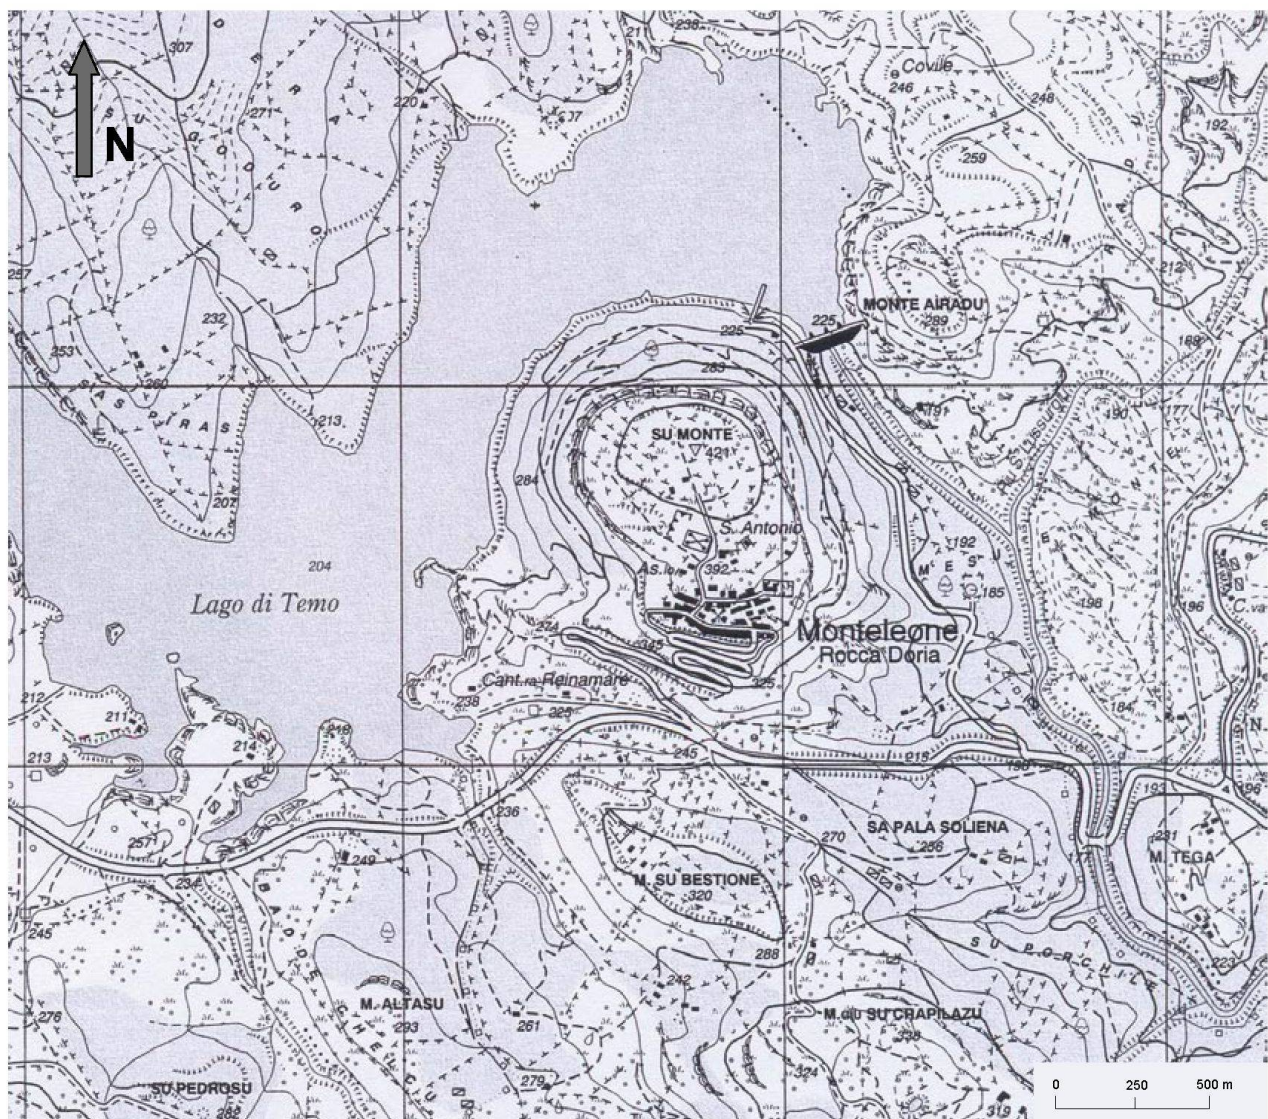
N

307
238
211
Covile
246
248
192
220
271
37
259
212
257
232
MONTE AIRADU
289
225
225
253
188
283
260
213
SU MONTE
421
190
177
284
207
S. Antonio
192
204
392
185
Lago di Temo
196
196
274
Monteleone
Rocca Doria
345
Cant.ra Reinamare
325
238
184
325
212
211
218
214
245
213
198
193
236
SA PALA SOLIENA
231
270
257
256
M. TEGA
249
M. SU BESTIONE
320
234
245
288
223
242
M. ALTASU
293
M.du SU CRAPILAZU
278
261
338
SU PEDROSU
279
324
282
319
0
250
500 m